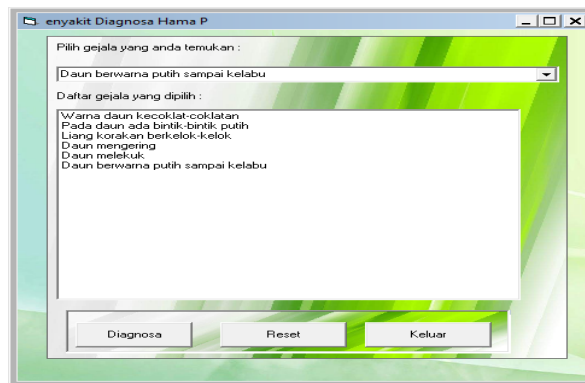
enyakit Diagnosa Hama P

Pilih gejala yang anda temukan :

Daun berwarna putih sampai kelabu

Daftar gejala yang dipilih :

Warna daun kecoklat-coklatan
Pada daun ada bintik-bintik putih
Liang korakan berkelok-kelok
Daun mengering
Daun melekuk
Daun berwarna putih sampai kelabu

Diagnosa
Reset
Keluar